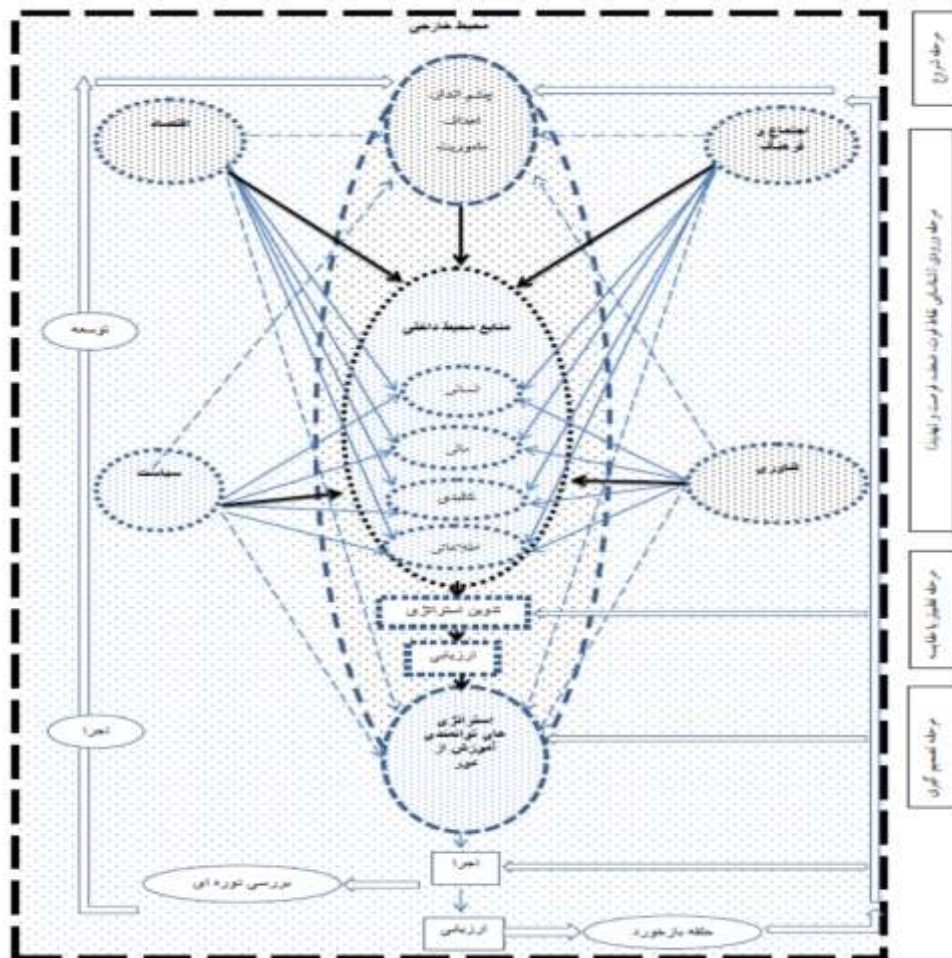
محیط خارجی

مرحله شروع

چشم انداز، اهداف، ماموریت

اقتصاد

اجتماع و فرهنگ

مرحله ورودی (شناسایی نقاط قوت، ضعف، فرصت و تهدید)

منابع محیط داخلی

توسعه

انسانی

مالی

سیاست

فناوری

فیزیکی

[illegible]

مرحله تطبیق یا تطابق

تدوین استراتژی

ارزیابی

مرحله تصمیم گیری

استراتژی های توانمندی آموزش از دور

اجرا

اجرا

بررسی دوره ای

ارزیابی

حلقه بازخورد